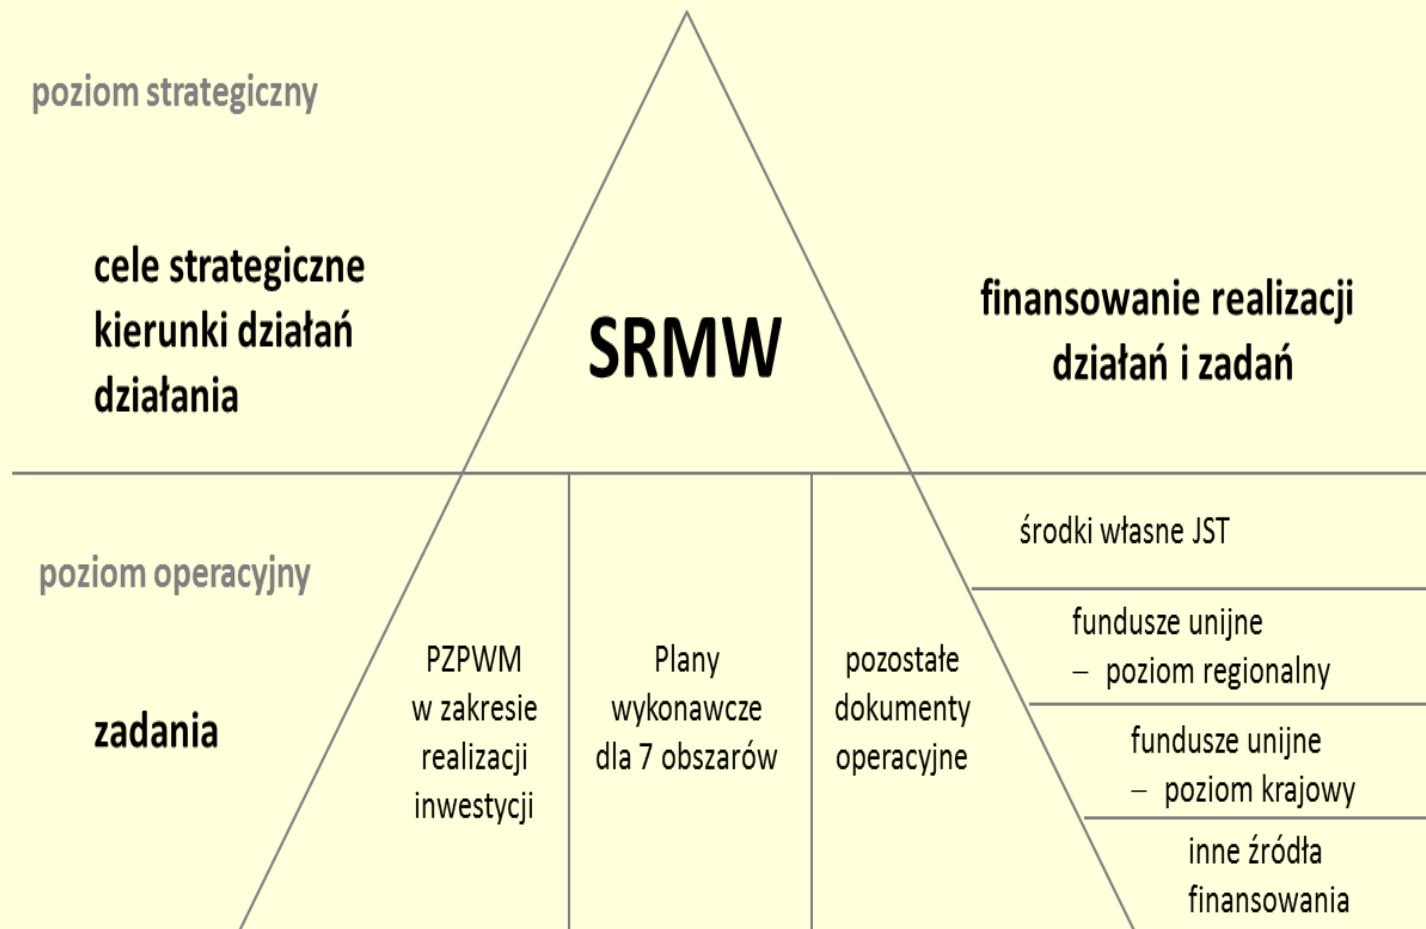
poziom strategiczny

cele strategiczne
kierunki działań
działania

SRMW

finansowanie realizacji działań i zadań

poziom operacyjny

zadania

PZPWM w zakresie realizacji inwestycji

Plany wykonawcze dla 7 obszarów

pozostałe dokumenty operacyjne

środki własne JST

fundusze unijne – poziom regionalny

fundusze unijne – poziom krajowy

inne źródła finansowania